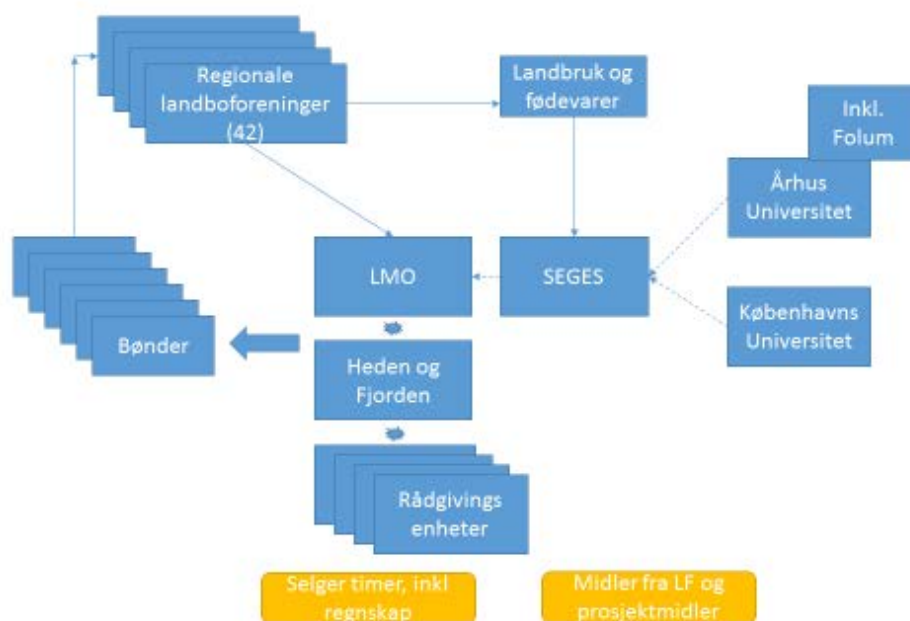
Regionale landboforeninger (42)

Landbruk og fødevarer

Inkl. Folum

Århus Universitet

LMO

SEGES

Københavns Universitet

Bønder

Heden og Fjorden

Rådgivings enheter

Selger timer, inkl regnskap

Midler fra LF og prosjektmidler